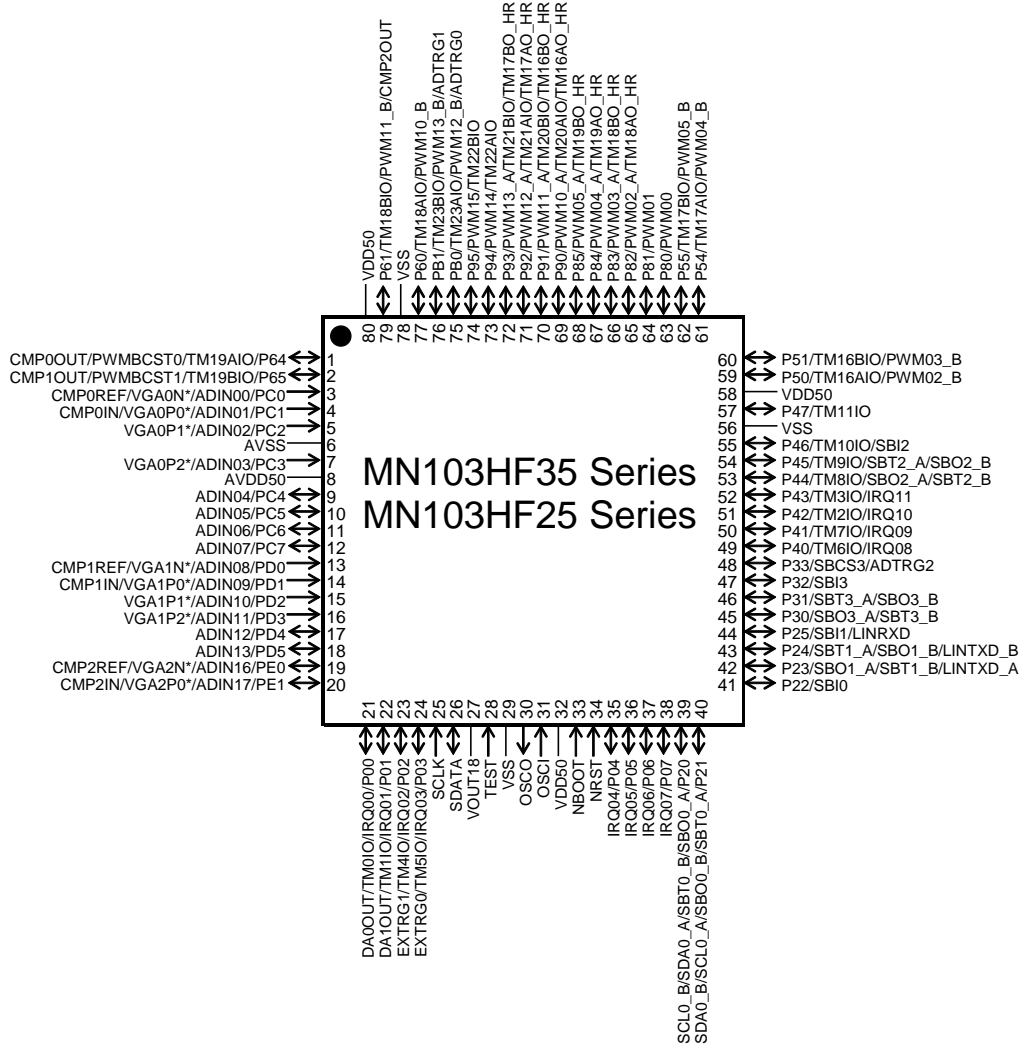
VDD50
P61/TM18BIO/PWM11_B/CMP2OUT
VSS
P60/TM18AIO/PWM10_B
PB1/TM23BIO/PWM13_B/ADTRG1
PB0/TM23AIO/PWM12_B/ADTRG0
P95/PWM15/TM22BIO
P94/PWM14/TM22AIO
P93/PWM13_A/TM21BIO/TM17BO_HR
P92/PWM12_A/TM21AIO/TM17AO_HR
P91/PWM11_A/TM20BIO/TM16BO_HR
P90/PWM10_A/TM20AIO/TM16AO_HR
P85/PWM05_A/TM19BO_HR
P84/PWM04_A/TM19AO_HR
P83/PWM03_A/TM18BO_HR
P82/PWM02_A/TM18AO_HR
P81/PWM01
P80/PWM00
P55/TM17BIO/PWM05_B
P54/TM17AIO/PWM04_B

80 79 78 77 76 75 74 73 72 71 70 69 68 67 66 65 64 63 62 61

CMP0OUT/PWMBCST0/TM19AIO/P64 1
CMP1OUT/PWMBCST1/TM19BIO/P65 2
CMP0REF/VGA0N*/ADIN00/PC0 3
CMP0IN/VGA0P0*/ADIN01/PC1 4
VGA0P1*/ADIN02/PC2 5
AVSS 6
VGA0P2*/ADIN03/PC3 7
AVDD50 8
ADIN04/PC4 9
ADIN05/PC5 10
ADIN06/PC6 11
ADIN07/PC7 12
CMP1REF/VGA1N*/ADIN08/PD0 13
CMP1IN/VGA1P0*/ADIN09/PD1 14
VGA1P1*/ADIN10/PD2 15
VGA1P2*/ADIN11/PD3 16
ADIN12/PD4 17
ADIN13/PD5 18
CMP2REF/VGA2N*/ADIN16/PE0 19
CMP2IN/VGA2P0*/ADIN17/PE1 20

MN103HF35 Series
MN103HF25 Series

60 P51/TM16BIO/PWM03_B
59 P50/TM16AIO/PWM02_B
58 VDD50
57 P47/TM11IO
56 VSS
55 P46/TM10IO/SBI2
54 P45/TM9IO/SBT2_A/SBO2_B
53 P44/TM8IO/SBO2_A/SBT2_B
52 P43/TM3IO/IRQ11
51 P42/TM2IO/IRQ10
50 P41/TM7IO/IRQ09
49 P40/TM6IO/IRQ08
48 P33/SBCS3/ADTRG2
47 P32/SBI3
46 P31/SBT3_A/SBO3_B
45 P30/SBO3_A/SBT3_B
44 P25/SBI1/LINRXD
43 P24/SBT1_A/SBO1_B/LINTXD_B
42 P23/SBO1_A/SBT1_B/LINTXD_A
41 P22/SBI0

21 22 23 24 25 26 27 28 29 30 31 32 33 34 35 36 37 38 39 40

DA0OUT/TM0IO/IRQ00/P00
DA1OUT/TM1IO/IRQ01/P01
EXTRG1/TM4IO/IRQ02/P02
EXTRG0/TM5IO/IRQ03/P03
SCLK
SDATA
VOUT18
TEST
VSS
OSCO
OSCI
VDD50
NBOOT
NRST
IRQ04/P04
IRQ05/P05
IRQ06/P06
IRQ07/P07
SCL0_B/SDA0_A/SBT0_B/SBO0_A/P20
SDA0_B/SCL0_A/SBO0_B/SBT0_A/P21